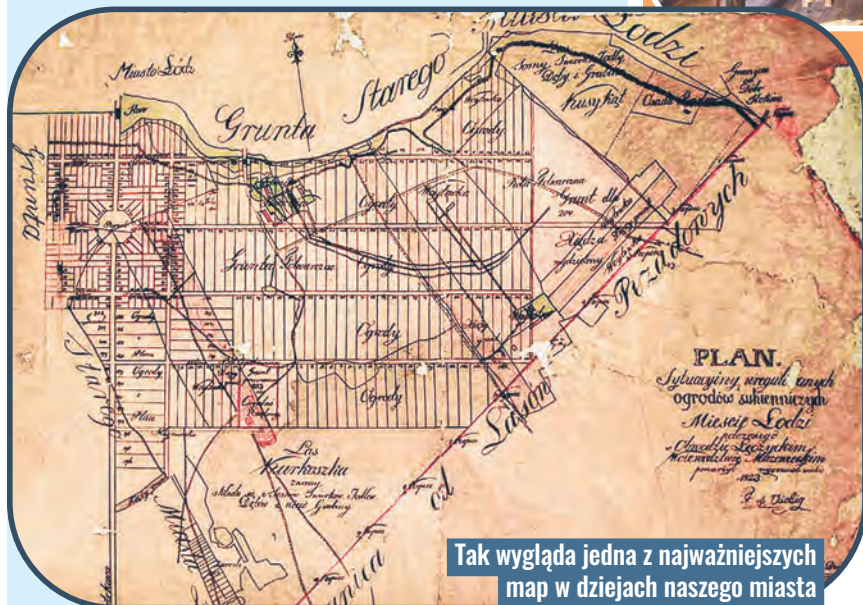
Miasta Łodzi

Miasto Łodź

Grunta Starego

Grunta

Ogrody

Grunta Rządowe

Ogrody

Ogrody

Ogrody

Ogrody

Ogrody

Ogrody

Pożądowych

Las Kurkaszka

Lasami

od

Grunta

Grunta

PLAN
Sytuacyiny, uregul. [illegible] ogrodów sukienniczych Miesie Łodzi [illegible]

1823

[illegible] Bistry

Tak wygląda jedna z najważniejszych map w dziejach naszego miasta